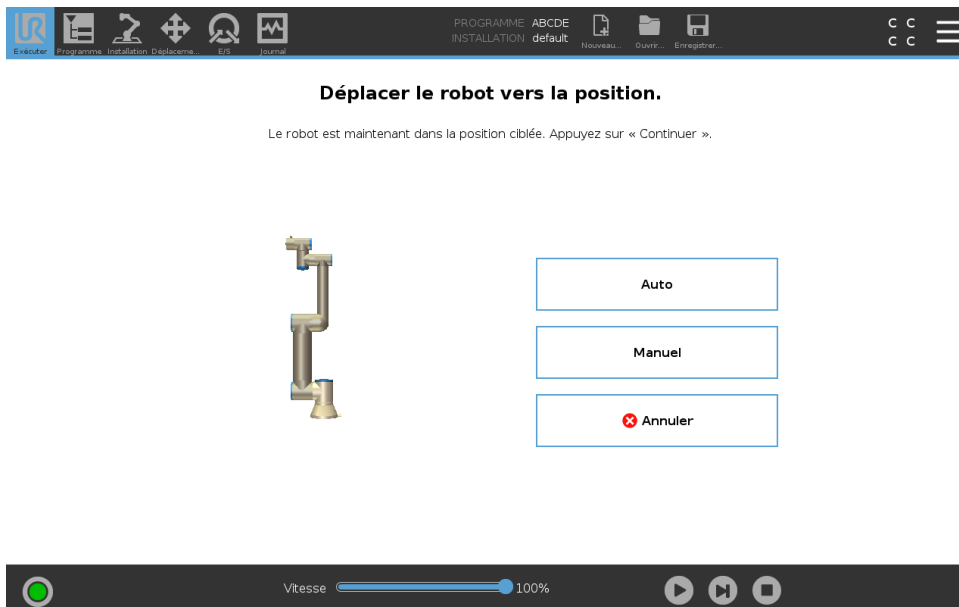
Exécuter Programme Installation Déplaceme... E/S Journal

PROGRAMME ABCDE
INSTALLATION default

Nouveau... Ouvrir... Enregistrer...

C C
C C

Déplacer le robot vers la position.

Le robot est maintenant dans la position ciblée. Appuyez sur « Continuer ».

Auto

Manuel

Annuler

Vitesse 100%